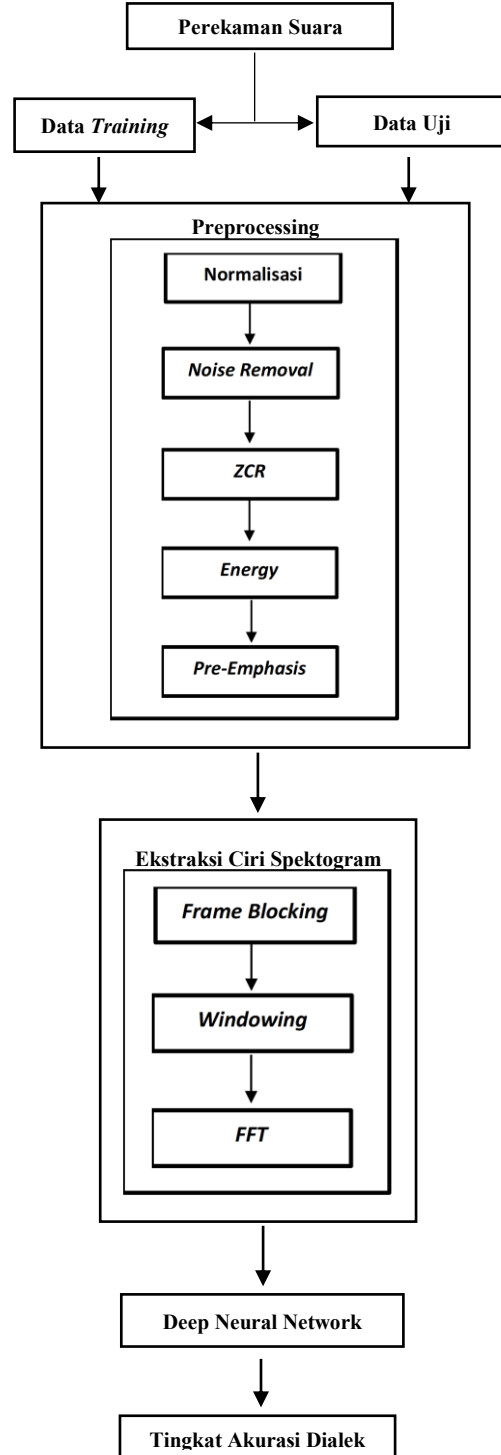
Perekaman Suara

Data Training

Data Uji

Preprocessing

Normalisasi

Noise Removal

ZCR

Energy

Pre-Emphasis

Ekstraksi Ciri Spektogram

Frame Blocking

Windowing

FFT

Deep Neural Network

Tingkat Akurasi Dialek